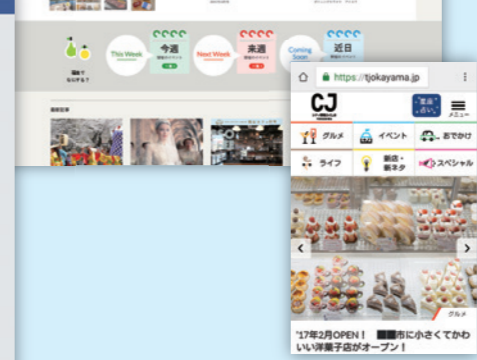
This Week
今週
Next Week
来週
Coming Soon
近日
最新記事

https://tjokayama.jp
CJ
星座占い
メニュー
グルメ
イベント
おでかけ
ライフ
新店・新ネタ
スペシャル
グルメ
'17年2月OPEN！ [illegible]市に小さくてかわいい洋菓子店がオープン！